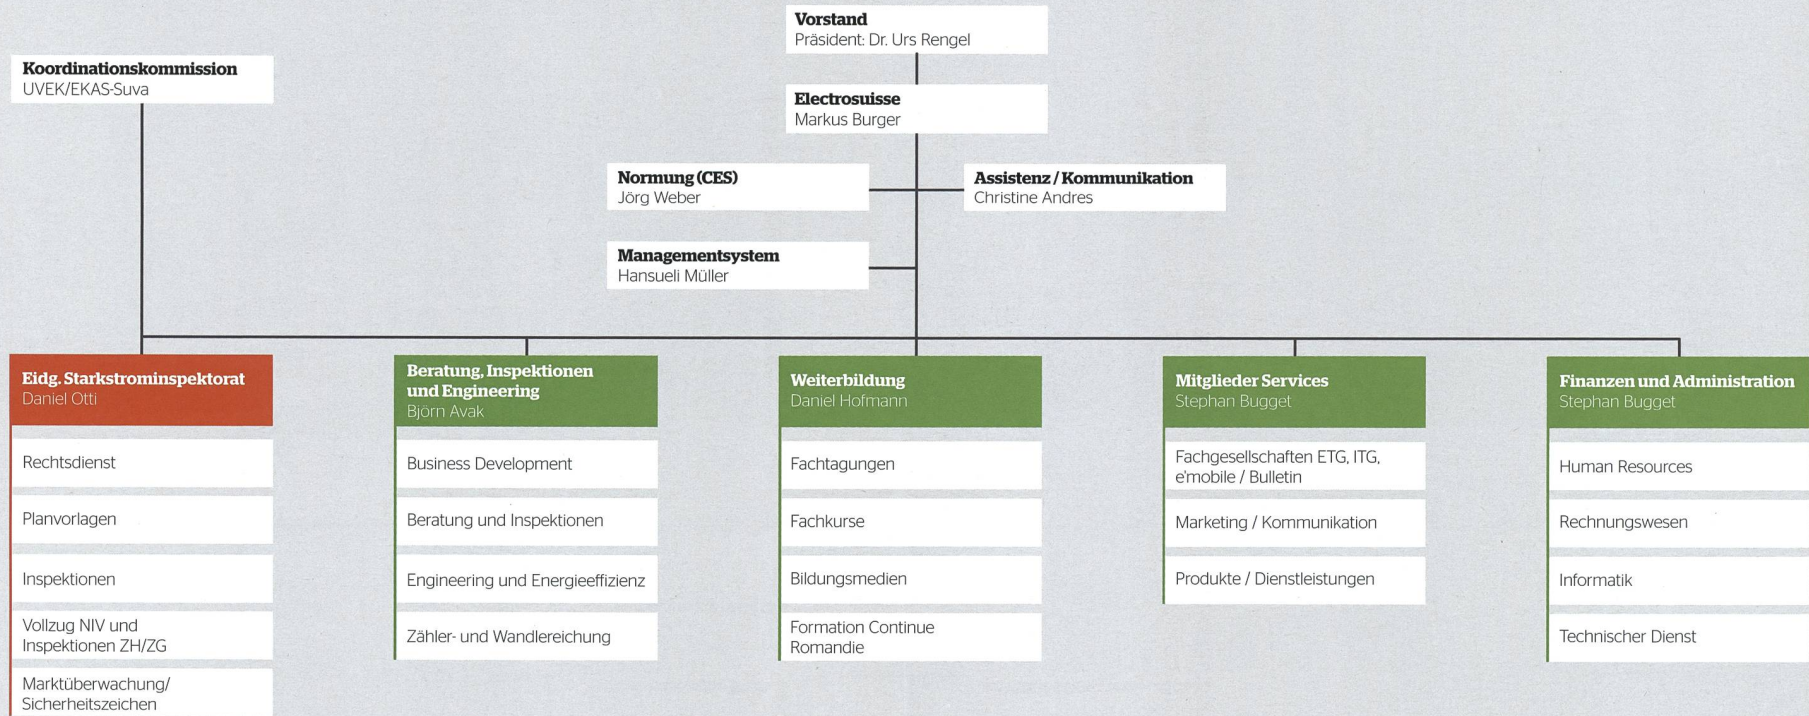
Vorstand
Präsident: Dr. Urs Rengel

Koordinationskommission
UVEK/EKAS-Suva

Electrosuisse
Markus Burger

Normung (CES)
Jörg Weber

Assistenz / Kommunikation
Christine Andres

Managementsystem
Hansueli Müller

Eidg. Starkstrominspektorat
Daniel Otti

Rechtsdienst

Planvorlagen

Inspektionen

Vollzug NIV und Inspektionen ZH/ZG

Marktüberwachung/ Sicherheitszeichen

Beratung, Inspektionen und Engineering
Björn Avak

Business Development

Beratung und Inspektionen

Engineering und Energieeffizienz

Zähler- und Wandlereichung

Weiterbildung
Daniel Hofmann

Fachtagungen

Fachkurse

Bildungsmedien

Formation Continue Romandie

Mitglieder Services
Stephan Bugget

Fachgesellschaften ETG, ITG, e'mobile / Bulletin

Marketing / Kommunikation

Produkte / Dienstleistungen

Finanzen und Administration
Stephan Bugget

Human Resources

Rechnungswesen

Informatik

Technischer Dienst